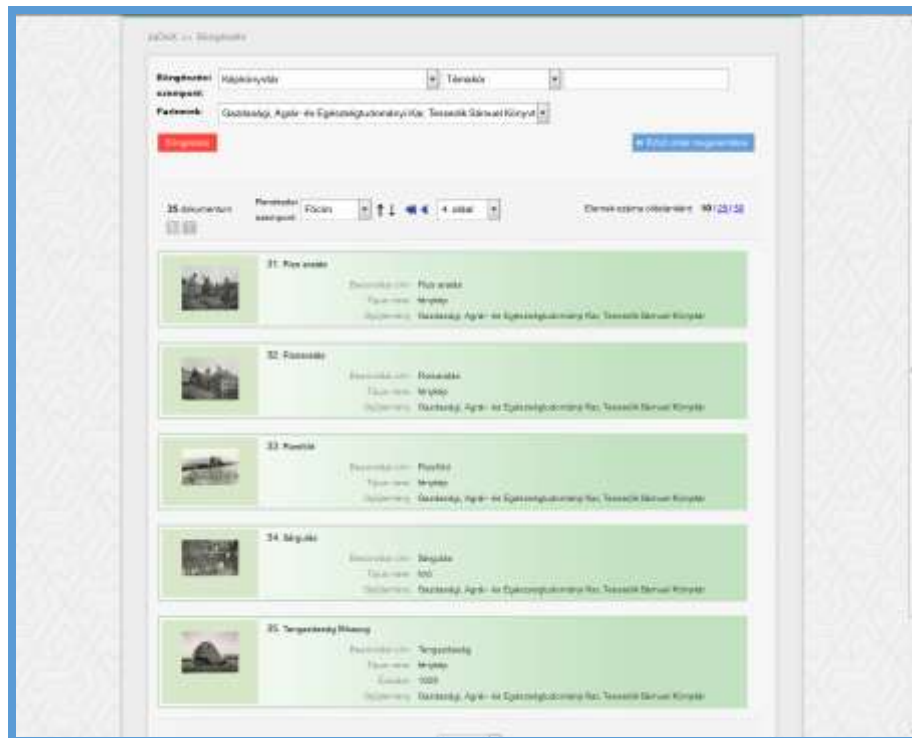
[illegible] >> Böngészés

Böngészési szempont: Képeskönyvtár | Témakör

Partnerek: Gazdasági, Agrár- és Egészségtudományi Kar, Tessedik Sámuel Könyvt

Böngészés

Első oldal megjelenítése

35 dokumentum

Rendezési szempont: Főcím | 4. oldal

Elemek száma oldalanként: 10 | 25 | 50

31. Rus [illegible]
Elsődleges cím: Rus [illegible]
Típus neve: fénykép
Gyűjtemény: Gazdasági, Agrár- és Egészségtudományi Kar, Tessedik Sámuel Könyvtár

32. Rizsaratás
Elsődleges cím: Rizsaratás
Típus neve: fénykép
Gyűjtemény: Gazdasági, Agrár- és Egészségtudományi Kar, Tessedik Sámuel Könyvtár

33. Rizsföld
Elsődleges cím: Rizsföld
Típus neve: fénykép
Gyűjtemény: Gazdasági, Agrár- és Egészségtudományi Kar, Tessedik Sámuel Könyvtár

34. Sárgulás
Elsődleges cím: Sárgulás
Típus neve: fotó
Gyűjtemény: Gazdasági, Agrár- és Egészségtudományi Kar, Tessedik Sámuel Könyvtár

35. Tengeriszárkúp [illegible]
Elsődleges cím: Tengeriszárkúp
Típus neve: fénykép
Évszám: 1930
Gyűjtemény: Gazdasági, Agrár- és Egészségtudományi Kar, Tessedik Sámuel Könyvtár